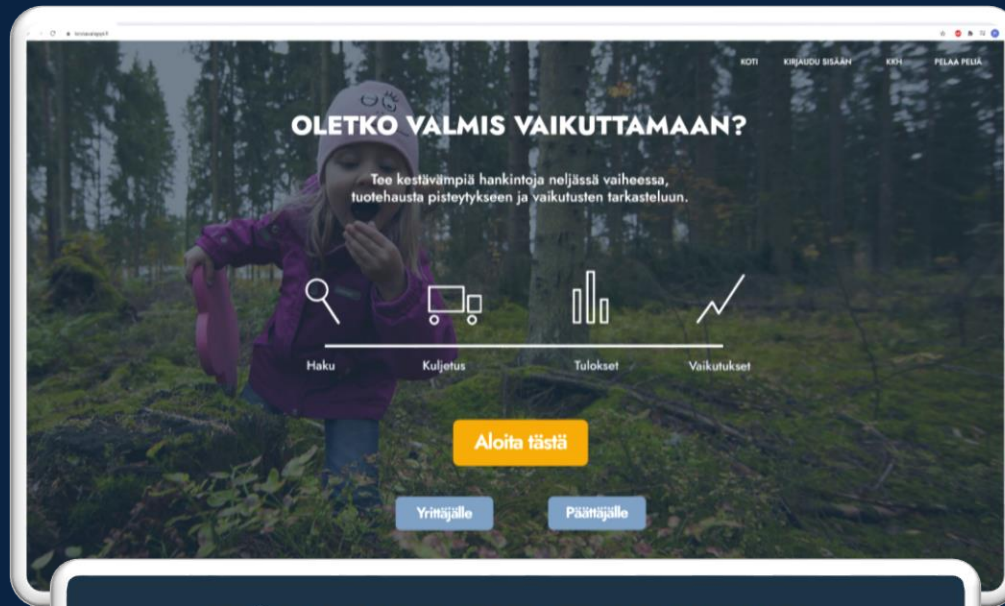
KOTI KIRJAUDU SISÄÄN KKH PELAA PELIÄ

OLETKO VALMIS VAIKUTTAMAAN?

Tee kestävämpiä hankintoja neljässä vaiheessa, tuotehausta pisteytykseen ja vaikutusten tarkasteluun.

Haku Kuljetus Tulokset Vaikutukset

Aloita tästä

Yrittäjälle

Päättäjälle